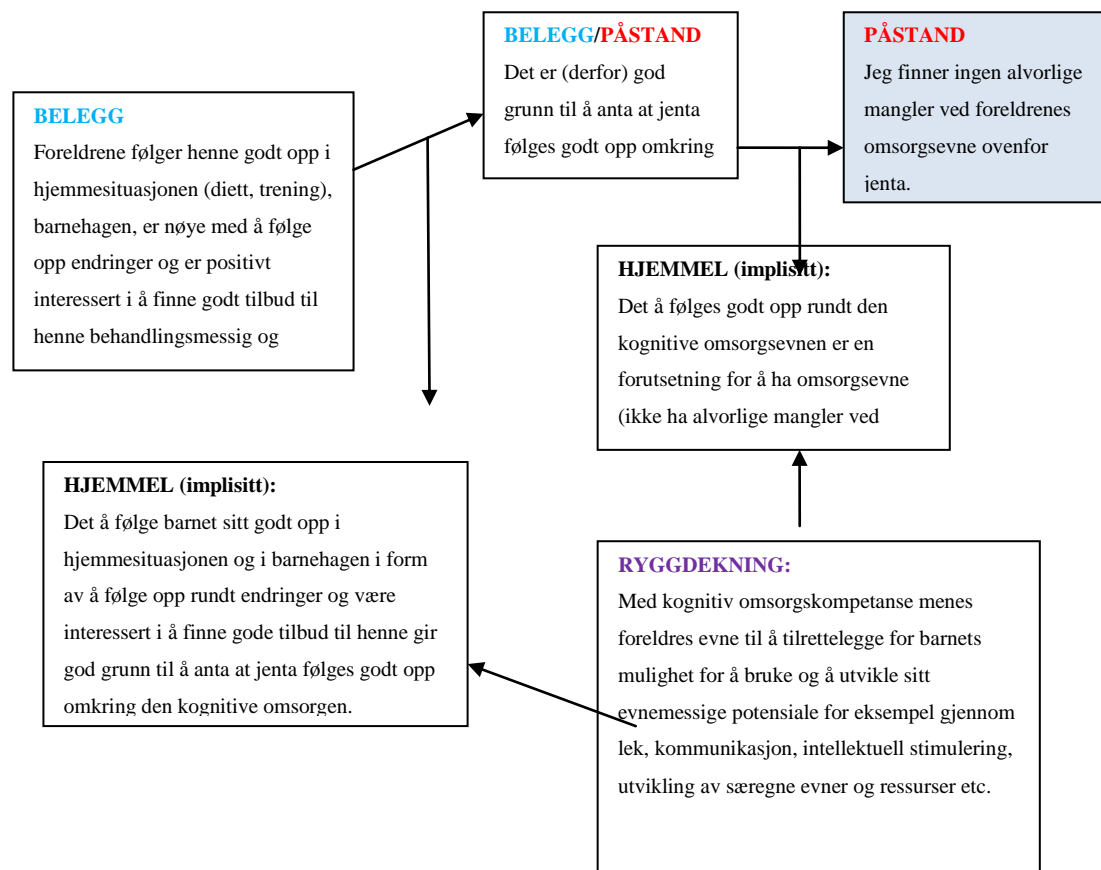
BELEGG
Foreldrene følger henne godt opp i hjemmesituasjonen (diett, trening), barnehagen, er nøye med å følge opp endringer og er positivt interessert i å finne godt tilbud til henne behandlingsmessig og

BELEGG/PÅSTAND
Det er (derfor) god grunn til å anta at jenta følges godt opp omkring

PÅSTAND
Jeg finner ingen alvorlige mangler ved foreldrenes omsorgsevne ovenfor jenta.

HJEMMEL (implisitt):
Det å følges godt opp rundt den kognitive omsorgsevnen er en forutsetning for å ha omsorgsevne (ikke ha alvorlige mangler ved

HJEMMEL (implisitt):
Det å følge barnet sitt godt opp i hjemmesituasjonen og i barnehagen i form av å følge opp rundt endringer og være interessert i å finne gode tilbud til henne gir god grunn til å anta at jenta følges godt opp omkring den kognitive omsorgen.

RYGGDEKNING:
Med kognitiv omsorgskompetanse menes foreldres evne til å tilrettelegge for barnets mulighet for å bruke og å utvikle sitt evnemessige potensiale for eksempel gjennom lek, kommunikasjon, intellektuell stimulering, utvikling av særegne evner og ressurser etc.